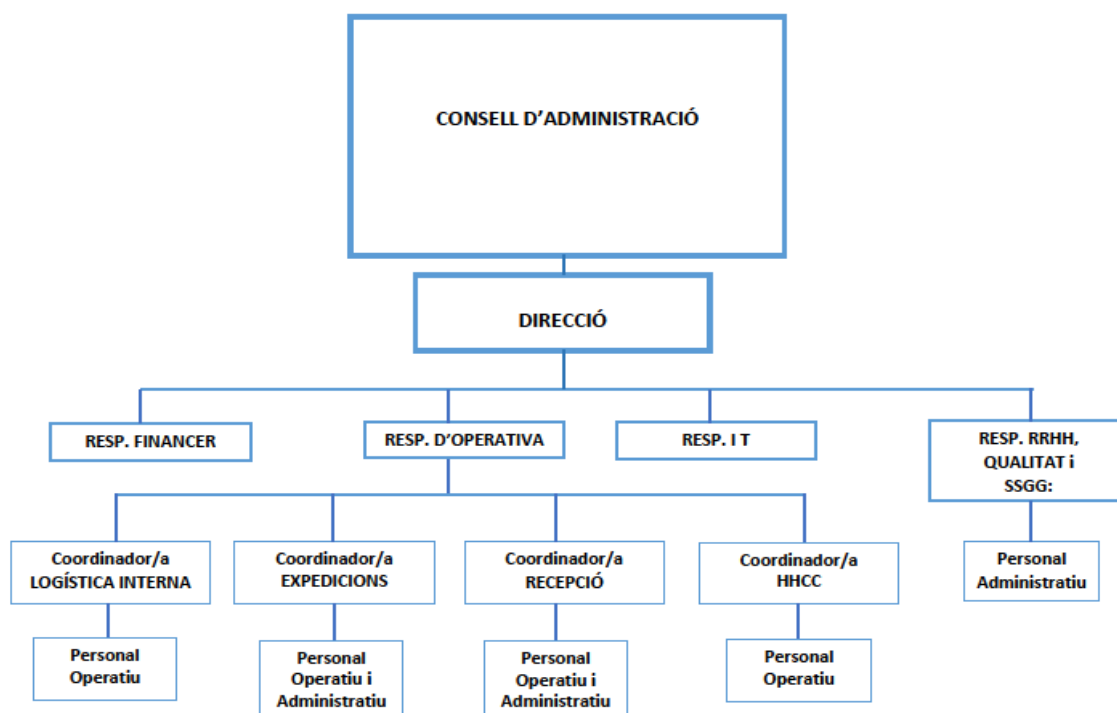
CONSELL D’ADMINISTRACIÓ

DIRECCIÓ

RESP. FINANCER

RESP. D’OPERATIVA

RESP. I T

RESP. RRHH, QUALITAT i SSGG:

Coordinador/a LOGÍSTICA INTERNA

Personal Operatiu

Coordinador/a EXPEDICIONS

Personal Operatiu i Administratiu

Coordinador/a RECEPCIÓ

Personal Operatiu i Administratiu

Coordinador/a HHCC

Personal Operatiu

Personal Administratiu